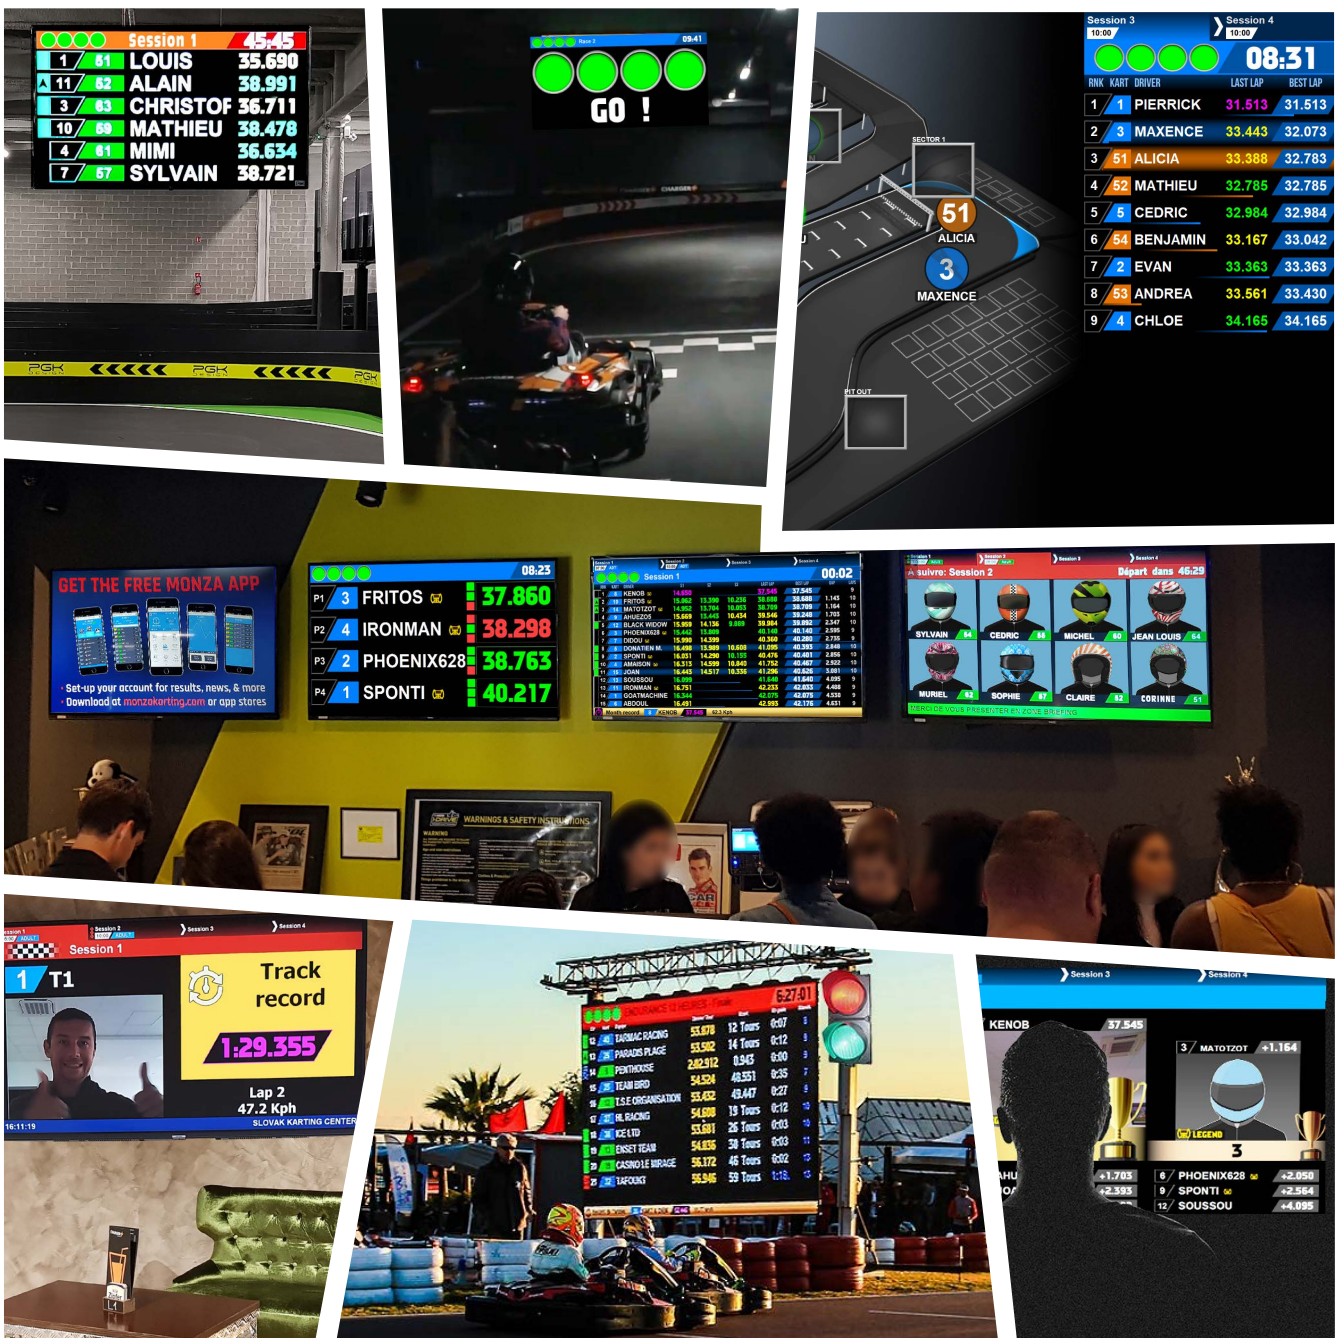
Session 1 45.45

| | | | |
|---|---|---|---|
| 1 | 61 | LOUIS | 35.690 |
| 11 | 62 | ALAIN | 38.991 |
| 3 | 63 | CHRISTOF | 36.711 |
| 10 | 69 | MATHIEU | 38.478 |
| 4 | 61 | MIMI | 36.634 |
| 7 | 57 | SYLVAIN | 38.721 |

PGK PGK PGK

Race 2 09:41

GO !

CHARGER

SECTOR 1

51 ALICIA

3 MAXENCE

PIT OUT

Session 3 10:00 Session 4 10:00 08:31

| RNK | KART | DRIVER | LAST LAP | BEST LAP |
|---|---|---|---|---|
| 1 | 1 | PIERRICK | 31.513 | 31.513 |
| 2 | 3 | MAXENCE | 33.443 | 32.073 |
| 3 | 51 | ALICIA | 33.388 | 32.783 |
| 4 | 52 | MATHIEU | 32.785 | 32.785 |
| 5 | 5 | CEDRIC | 32.984 | 32.984 |
| 6 | 54 | BENJAMIN | 33.167 | 33.042 |
| 7 | 2 | EVAN | 33.363 | 33.363 |
| 8 | 53 | ANDREA | 33.561 | 33.430 |
| 9 | 4 | CHLOE | 34.165 | 34.165 |

GET THE FREE MONZA APP

Set-up your account for results, news, & more
Download at monzakarting.com or app stores

08:23

| | | | |
|---|---|---|---|
| P1 | 3 | FRITOS | 37.860 |
| P2 | 4 | IRONMAN | 38.298 |
| P3 | 2 | PHOENIX628 | 38.763 |
| P4 | 1 | SPONTI | 40.217 |

Session 1 00:02

KENOB, FRITOS, MATOTZOT, AHUEZOS, BLACK WIDOW, PHOENIX628, DIDOU, DONATIEN M., SPONTI, AMAISON, JOAN, SOUSSOU, IRONMAN, GOATMACHINE, ABDOUL

suivre: Session 2 Départ dans 46:29

SYLVAIN 64 CEDRIC 65 MICHEL 60 JEAN LOUIS 54
MURIEL 52 SOPHIE 57 CLAIRE 62 CORINNE 51

MERCI DE VOUS PRESENTER EN ZONE BRIEFING

WARNINGS & SAFETY INSTRUCTIONS

Session 1 Session 2 Session 3 Session 4

Session 1

1 T1

Track record

1:29.355

Lap 2
47.2 Kph

16:11:19 SLOVAK KARTING CENTER

ENDURANCE 12 HEURES - Finale 6:27:01

TARMAC RACING 53.978 12 Tours
PARADIS PLAGE 53.502 14 Tours
PENTHOUSE 2:02.912
TEAM BRD 54.524
T.S.E ORGANISATION 53.452
RL RACING 54.608 19 Tours
ICE LTD 53.681 26 Tours
ENSET TEAM 54.835 38 Tours
CASINO LE MIRAGE 56.372 46 Tours
TAFOKEIT 55.946 59 Tours

Session 3 Session 4

KENOB 37.545

3 MATOTZOT +1.164

LEGEND

3

+1.703
+2.393

6 PHOENIX628 +2.050
9 SPONTI +2.564
12 SOUSSOU +4.095